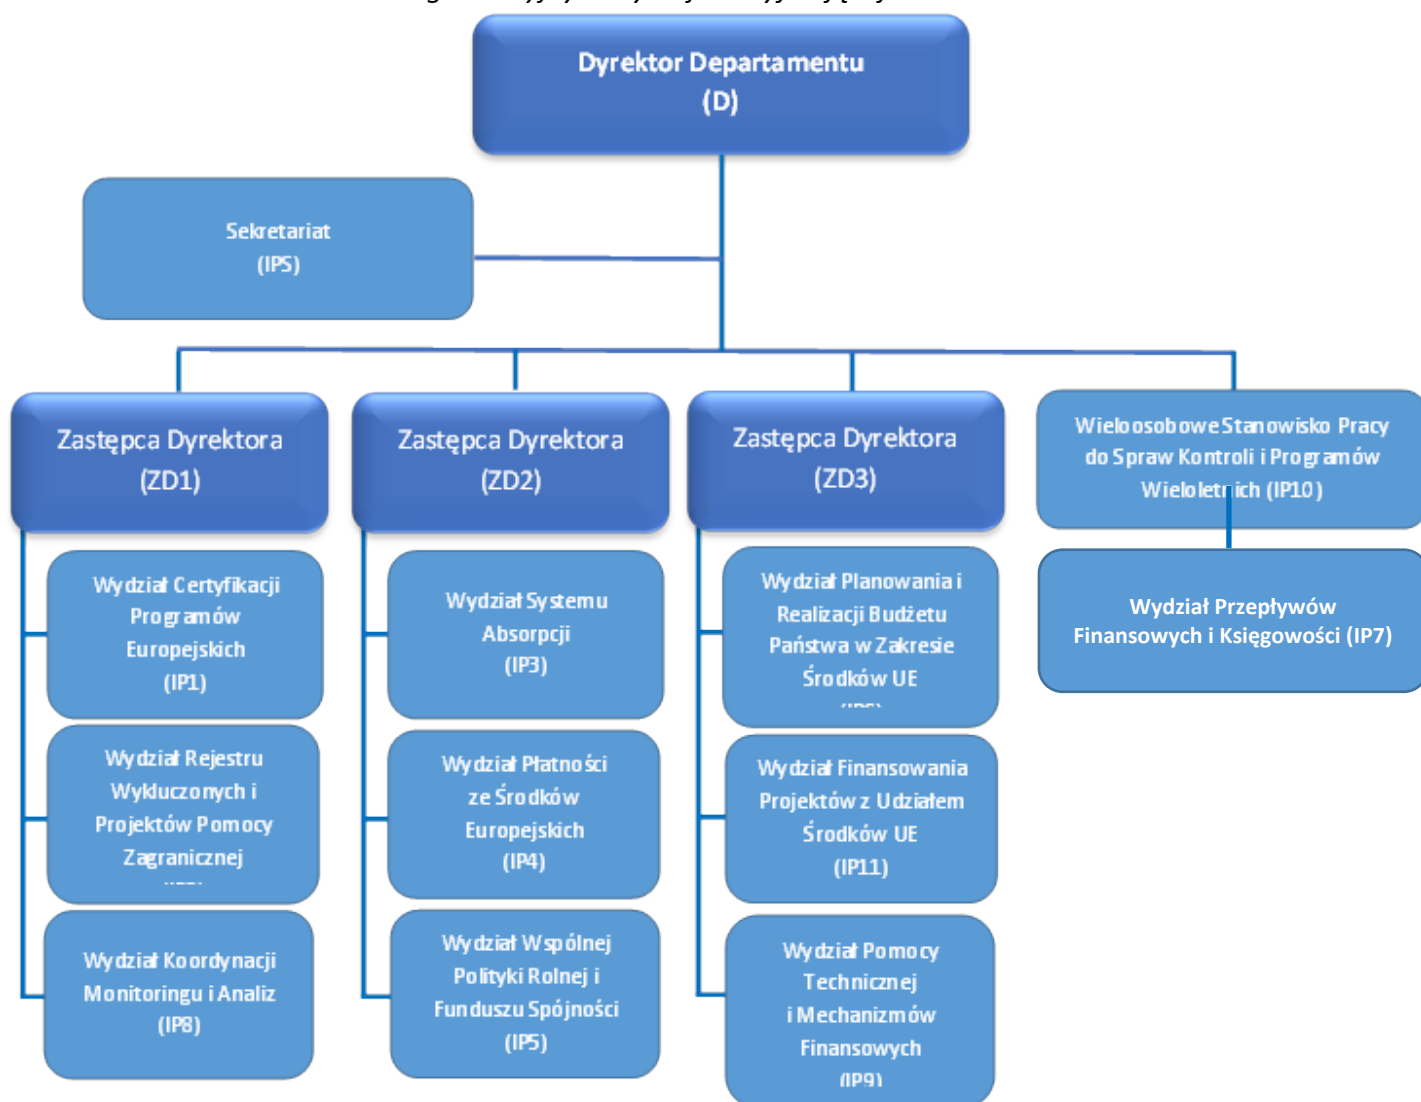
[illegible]

Dyrektor Departamentu
(D)

Sekretariat
(IPS)

Zastępca Dyrektora
(ZD1)

Zastępca Dyrektora
(ZD2)

Zastępca Dyrektora
(ZD3)

Wieloosobowe Stanowisko Pracy do Spraw Kontroli i Programów Wieloletnich (IP10)

Wydział Przepływów Finansowych i Księgowości (IP7)

Wydział Certyfikacji Programów Europejskich (IP1)

Wydział Rejestru Wykluczonych i Projektów Pomocy Zagranicznej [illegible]

Wydział Koordynacji Monitoringu i Analiz (IP8)

Wydział Systemu Absorpcji (IP3)

Wydział Płatności ze Środków Europejskich (IP4)

Wydział Wspólnej Polityki Rolnej i Funduszu Spójności (IP5)

Wydział Planowania i Realizacji Budżetu Państwa w Zakresie Środków UE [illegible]

Wydział Finansowania Projektów z Udziałem Środków UE (IP11)

Wydział Pomocy Technicznej i Mechanizmów Finansowych (IP9)